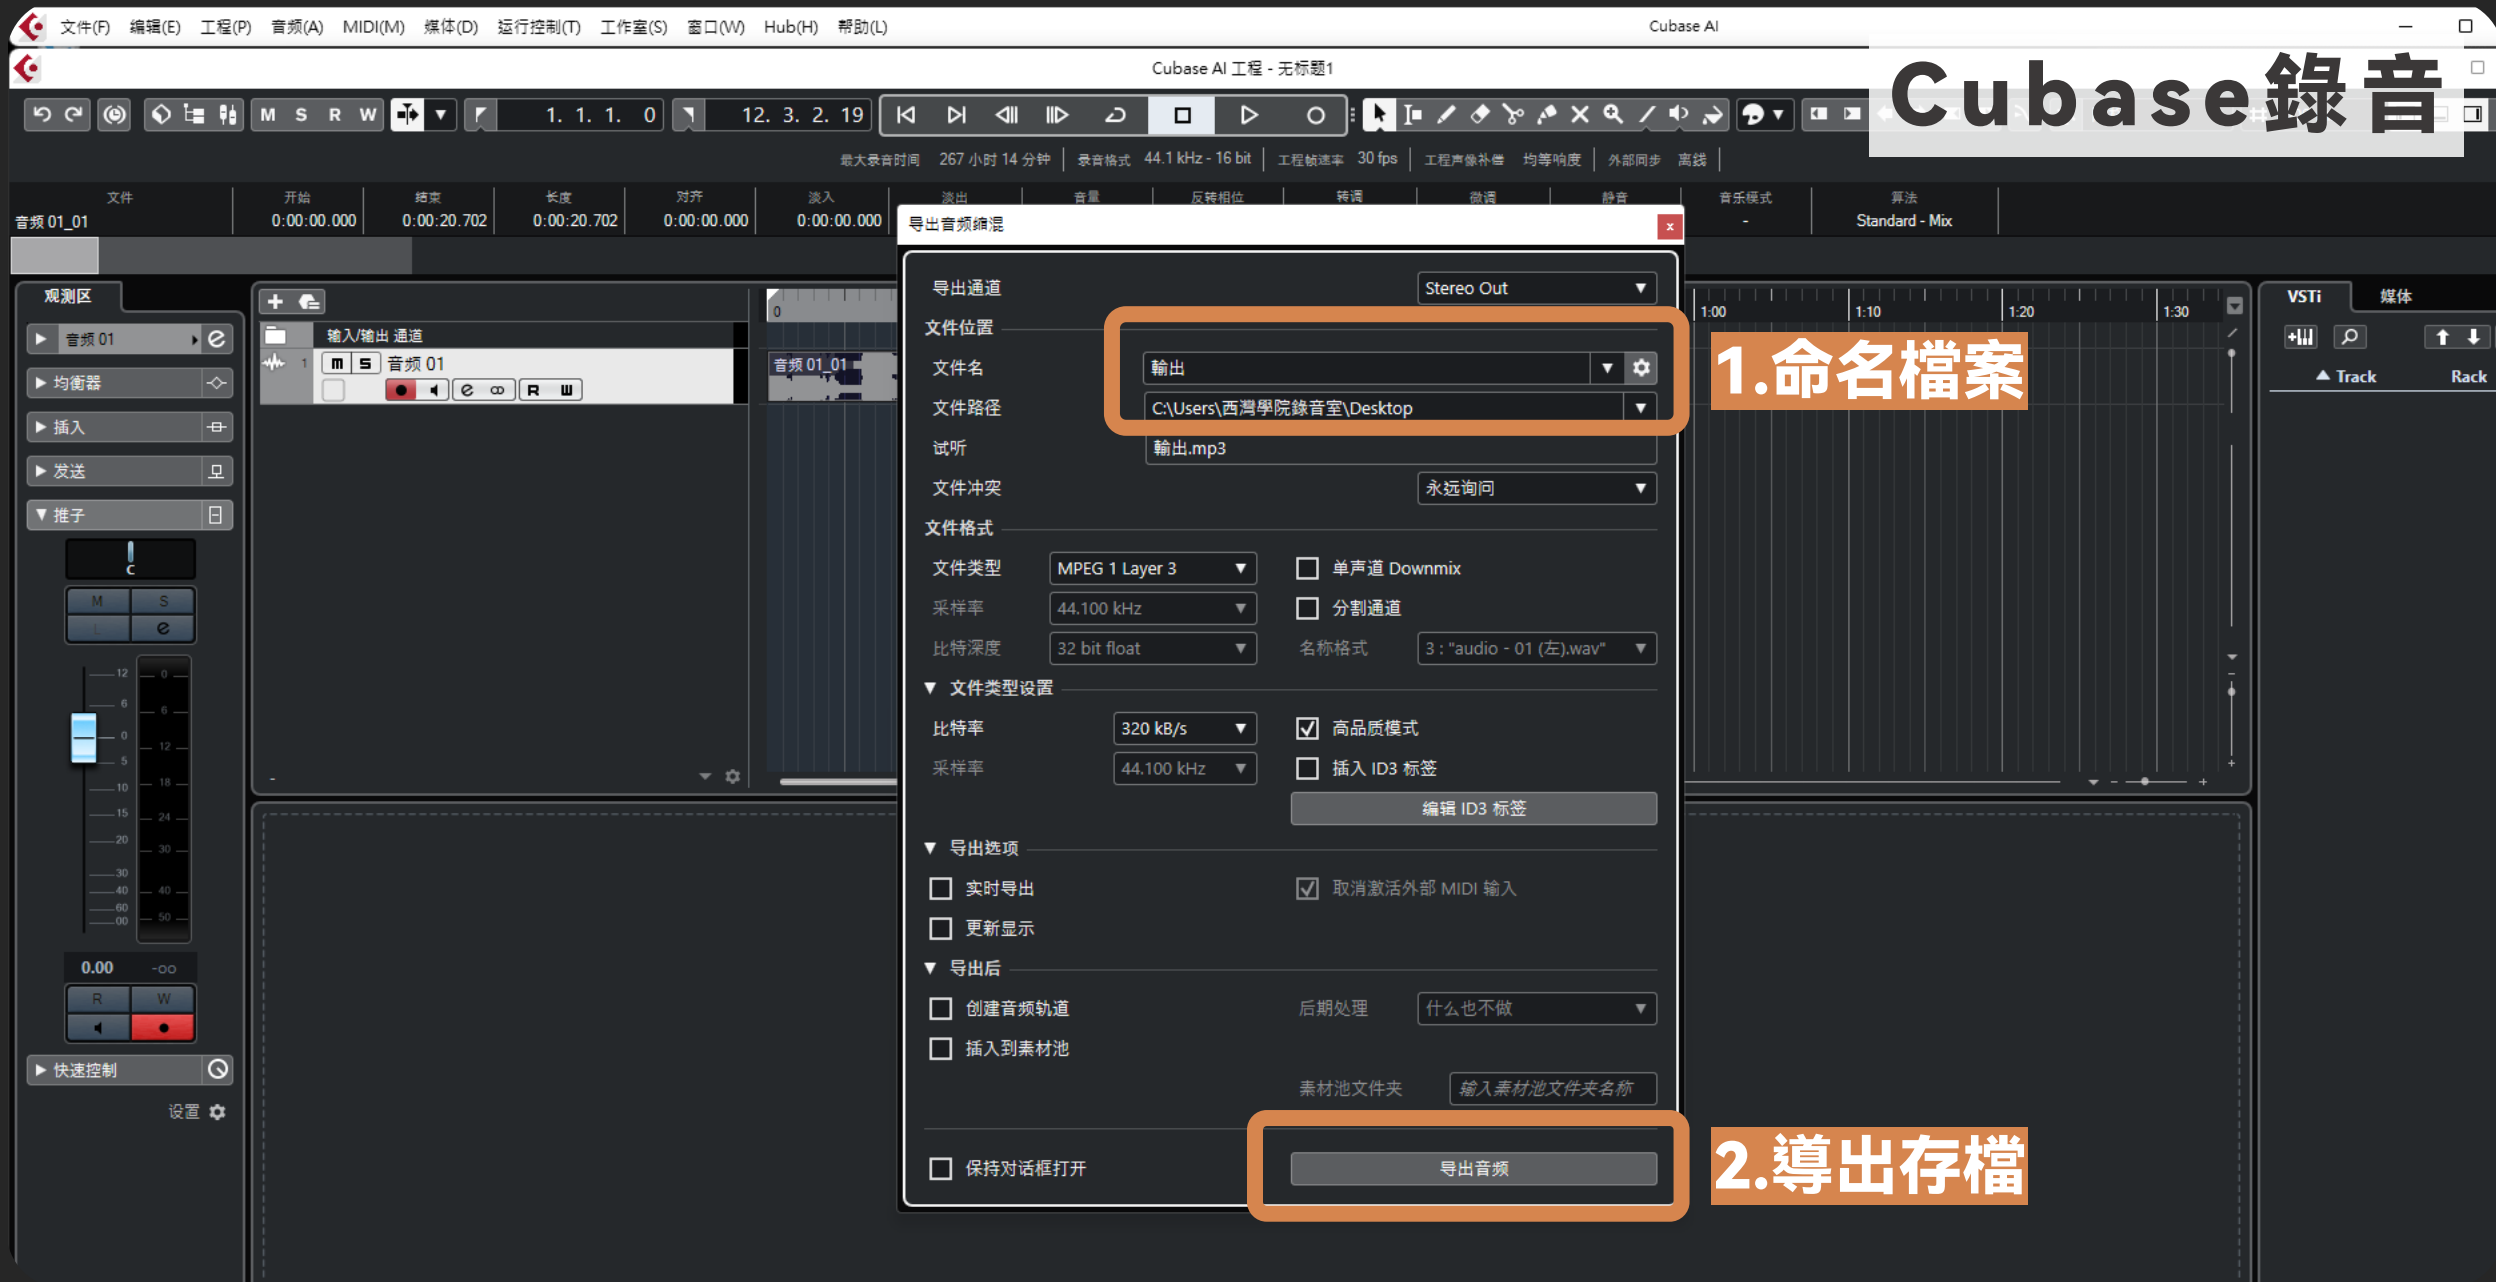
文件(F) 编辑(E) 工程(P) 音频(A) MIDI(M) 媒体(D) 运行控制(T) 工作室(S) 窗口(W) Hub(H) 帮助(L)

Cubase AI

Cubase AI 工程 - 无标题1

Cubase錄音

M S R W

1. 1. 1. 0

12. 3. 2. 19

最大录音时间 267 小时 14 分钟 录音格式 44.1 kHz - 16 bit 工程帧速率 30 fps 工程声像补偿 均等响度 外部同步 离线

| 文件 | 开始 | 结束 | 长度 | 对齐 | 淡入 | 淡出 | 音量 | 反转相位 | 转调 | 微调 | 静音 | 音乐模式 | 算法 |
|---|---|---|---|---|---|---|---|---|---|---|---|---|---|
| 音频 01_01 | 0:00:00.000 | 0:00:20.702 | 0:00:20.702 | 0:00:00.000 | 0:00:00.000 | | | | | | | - | Standard - Mix |

观测区

音频 01

均衡器

插入

发送

推子

快速控制

设置

输入/输出 通道

音频 01

音频 01_01

0.00 -oo

VSTi 媒体

Track Rack

1:00 1:10 1:20 1:30

导出音频缩混

导出通道 Stereo Out

文件位置

文件名 輸出

文件路径 C:\Users\西灣學院錄音室\Desktop

试听 輸出.mp3

文件冲突 永远询问

文件格式

文件类型 MPEG 1 Layer 3

单声道 Downmix

采样率 44.100 kHz

分割通道

比特深度 32 bit float

名称格式 3 : "audio - 01 (左).wav"

文件类型设置

比特率 320 kB/s

高品质模式

采样率 44.100 kHz

插入 ID3 标签

编辑 ID3 标签

导出选项

实时导出

取消激活外部 MIDI 输入

更新显示

导出后

创建音频轨道

后期处理 什么也不做

插入到素材池

素材池文件夹 输入素材池文件夹名称

保持对话框打开

导出音频

1.命名檔案

2.導出存檔